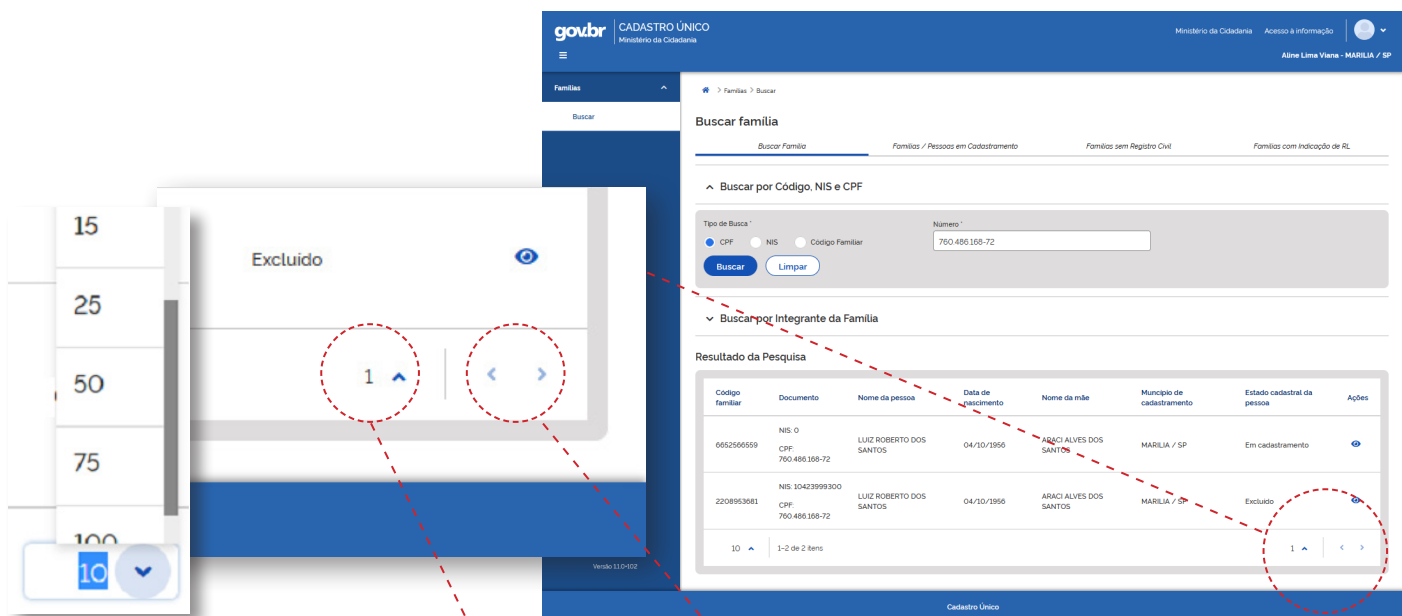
15

25

50

75

100

10

Excluido

1

gov.br CADASTRO ÚNICO
Ministério da Cidadania

Ministério da Cidadania Acesso à informação

Aline Lima Viana - MARILIA / SP

Famílias

Buscar

Versão 1.1.0-102

Famílias > Buscar

Buscar família

Buscar Família | Famílias / Pessoas em Cadastramento | Famílias sem Registro Civil | Famílias com Indicação de RL

Buscar por Código, NIS e CPF

Tipo de Busca *
CPF NIS Código Familiar

Número *
760.486.168-72

Buscar Limpar

Buscar por Integrante da Família

Resultado da Pesquisa

| Código familiar | Documento | Nome da pessoa | Data de nascimento | Nome da mãe | Município de cadastramento | Estado cadastral da pessoa | Ações |
|---|---|---|---|---|---|---|---|
| 6652566559 | NIS: 0 CPF 760.486.168-72 | LUIZ ROBERTO DOS SANTOS | 04/10/1956 | ARACI ALVES DOS SANTOS | MARILIA / SP | Em cadastramento | |
| 2208953681 | NIS: 10423999300 CPF 760.486.168-72 | LUIZ ROBERTO DOS SANTOS | 04/10/1956 | ARACI ALVES DOS SANTOS | MARILIA / SP | Excluido | |

10 | 1–2 de 2 itens | 1

Cadastro Único